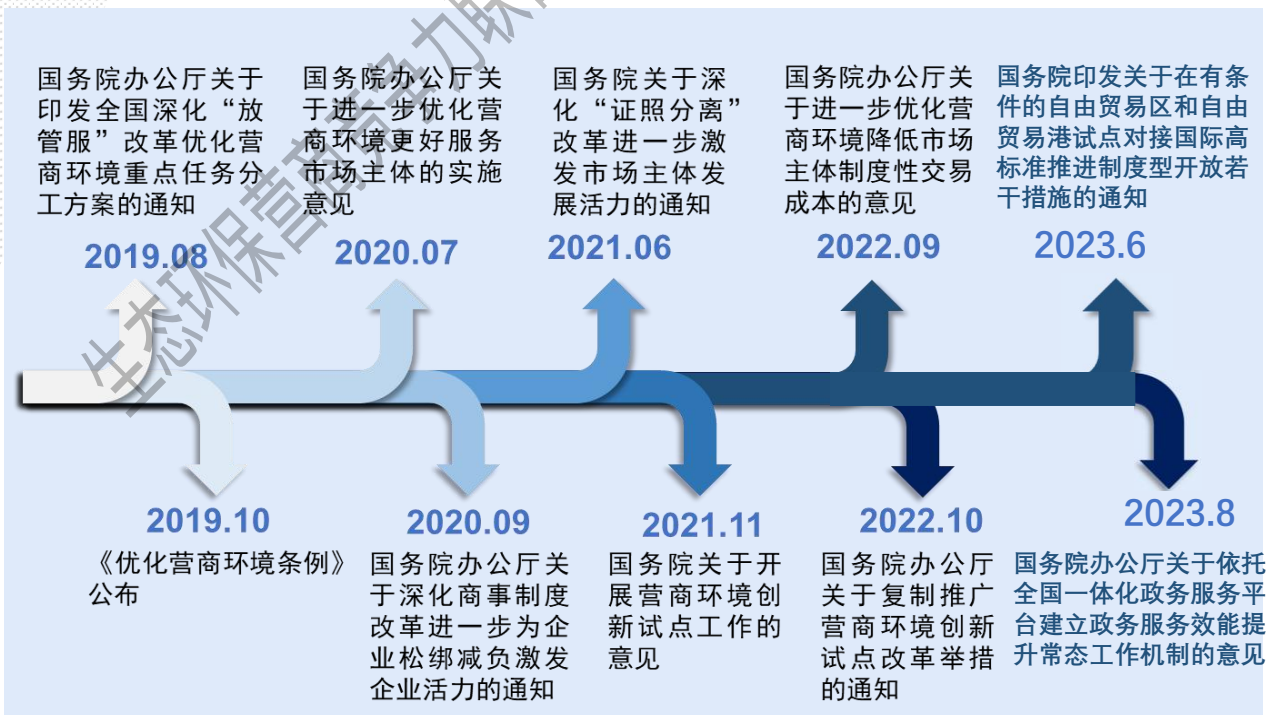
国务院办公厅关于印发全国深化“放管服”改革优化营商环境重点任务分工方案的通知

2019.08

国务院办公厅关于进一步优化营商环境更好服务市场主体的实施意见

2020.07

国务院关于深化“证照分离”改革进一步激发市场主体发展活力的通知

2021.06

国务院办公厅关于进一步优化营商环境降低市场主体制度性交易成本的意见

2022.09

国务院印发关于在有条件的自由贸易区和自由贸易港试点对接国际高标准推进制度型开放若干措施的通知

2023.6

2019.10

《优化营商环境条例》公布

2020.09

国务院办公厅关于深化商事制度改革进一步为企业松绑减负激发企业活力的通知

2021.11

国务院关于开展营商环境创新试点工作的意见

2022.10

国务院办公厅关于复制推广营商环境创新试点改革举措的通知

2023.8

国务院办公厅关于依托全国一体化政务服务平台建立政务服务效能提升常态工作机制的意见

生态环保营商助力联